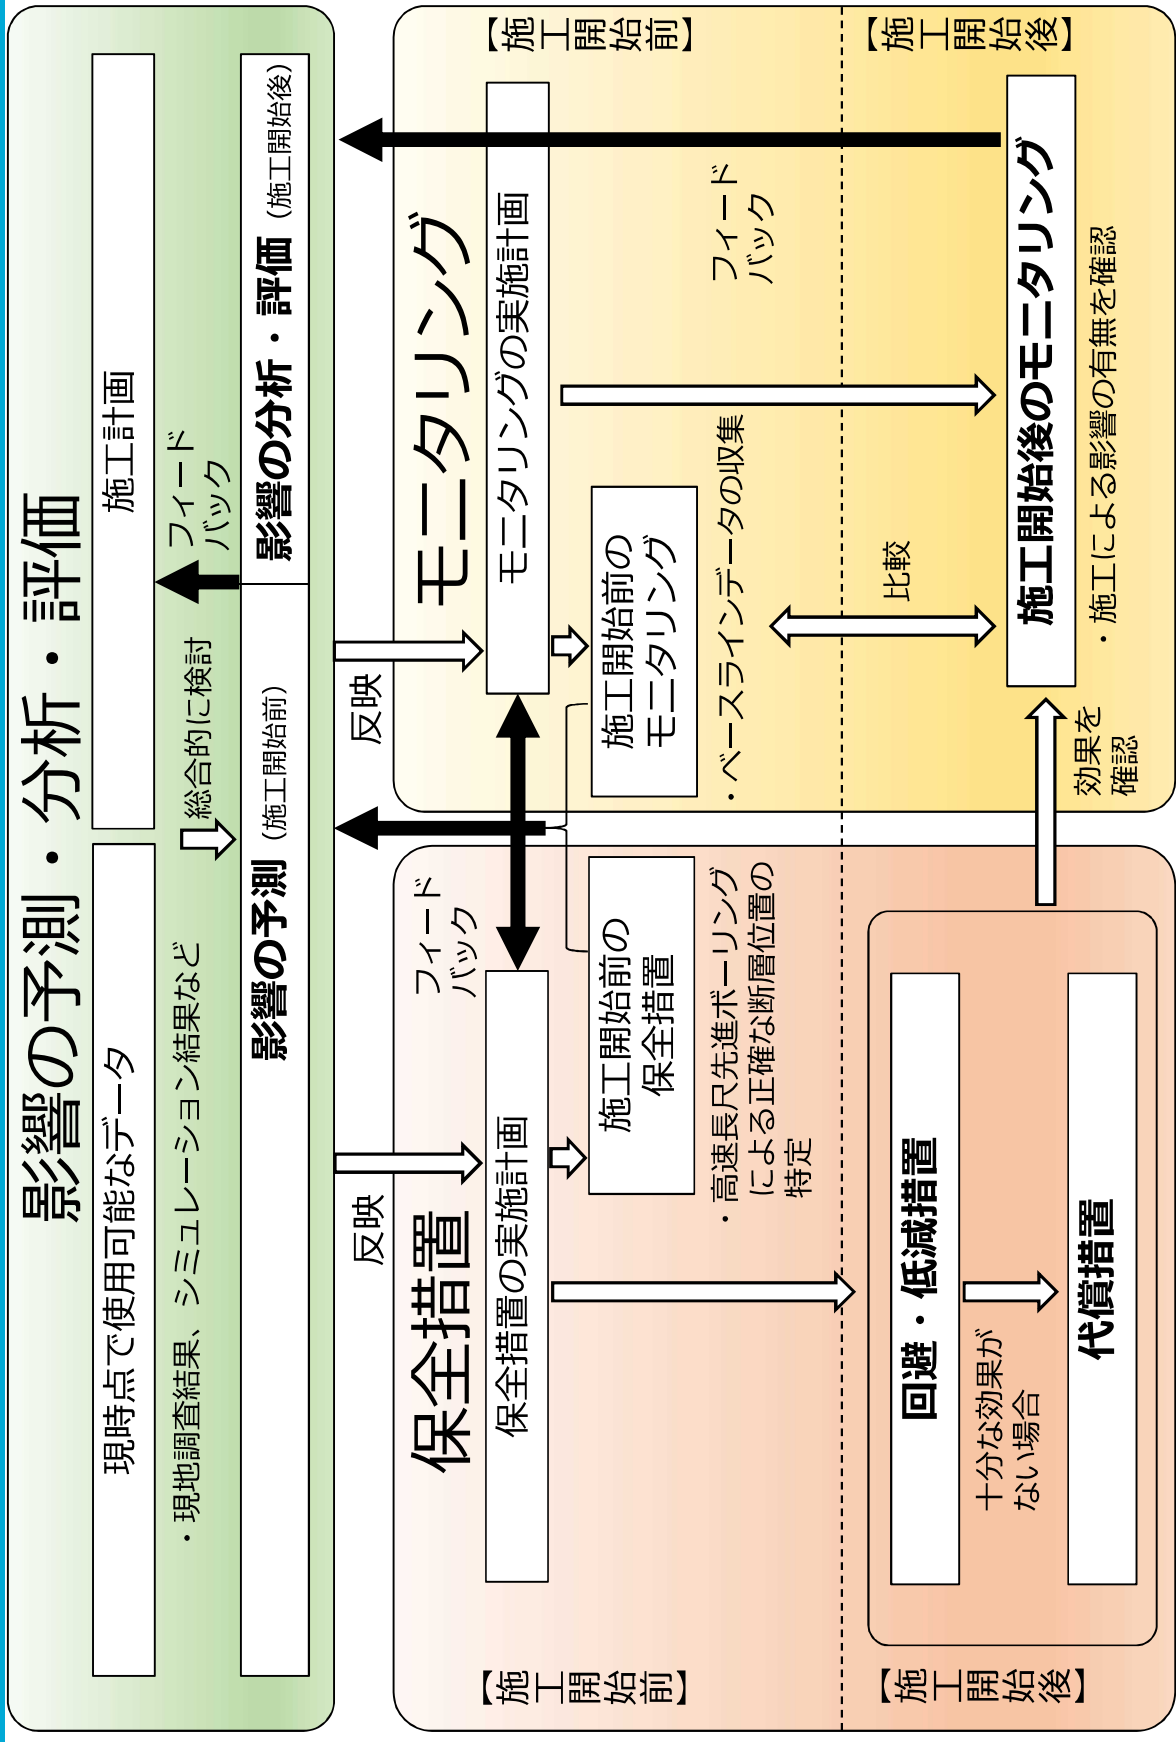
影響の予測・分析・評価

現時点で使用可能なデータ
・現地調査結果、シミュレーション結果など

施工計画

フィードバック

総合的に検討

影響の予測（施工開始前）

影響の分析・評価（施工開始後）

反映

反映

【施工開始前】

【施工開始後】

モニタリング

モニタリングの実施計画

施工開始前のモニタリング
・ベースラインデータの収集

フィードバック

比較

施工開始後のモニタリング
・施工による影響の有無を確認

効果を確認

保全措置

フィードバック

保全措置の実施計画

施工開始前の保全措置
・高速長尺先進ボーリングによる正確な断層位置の特定

回避・低減措置

十分な効果がない場合

代償措置

【施工開始前】

【施工開始後】